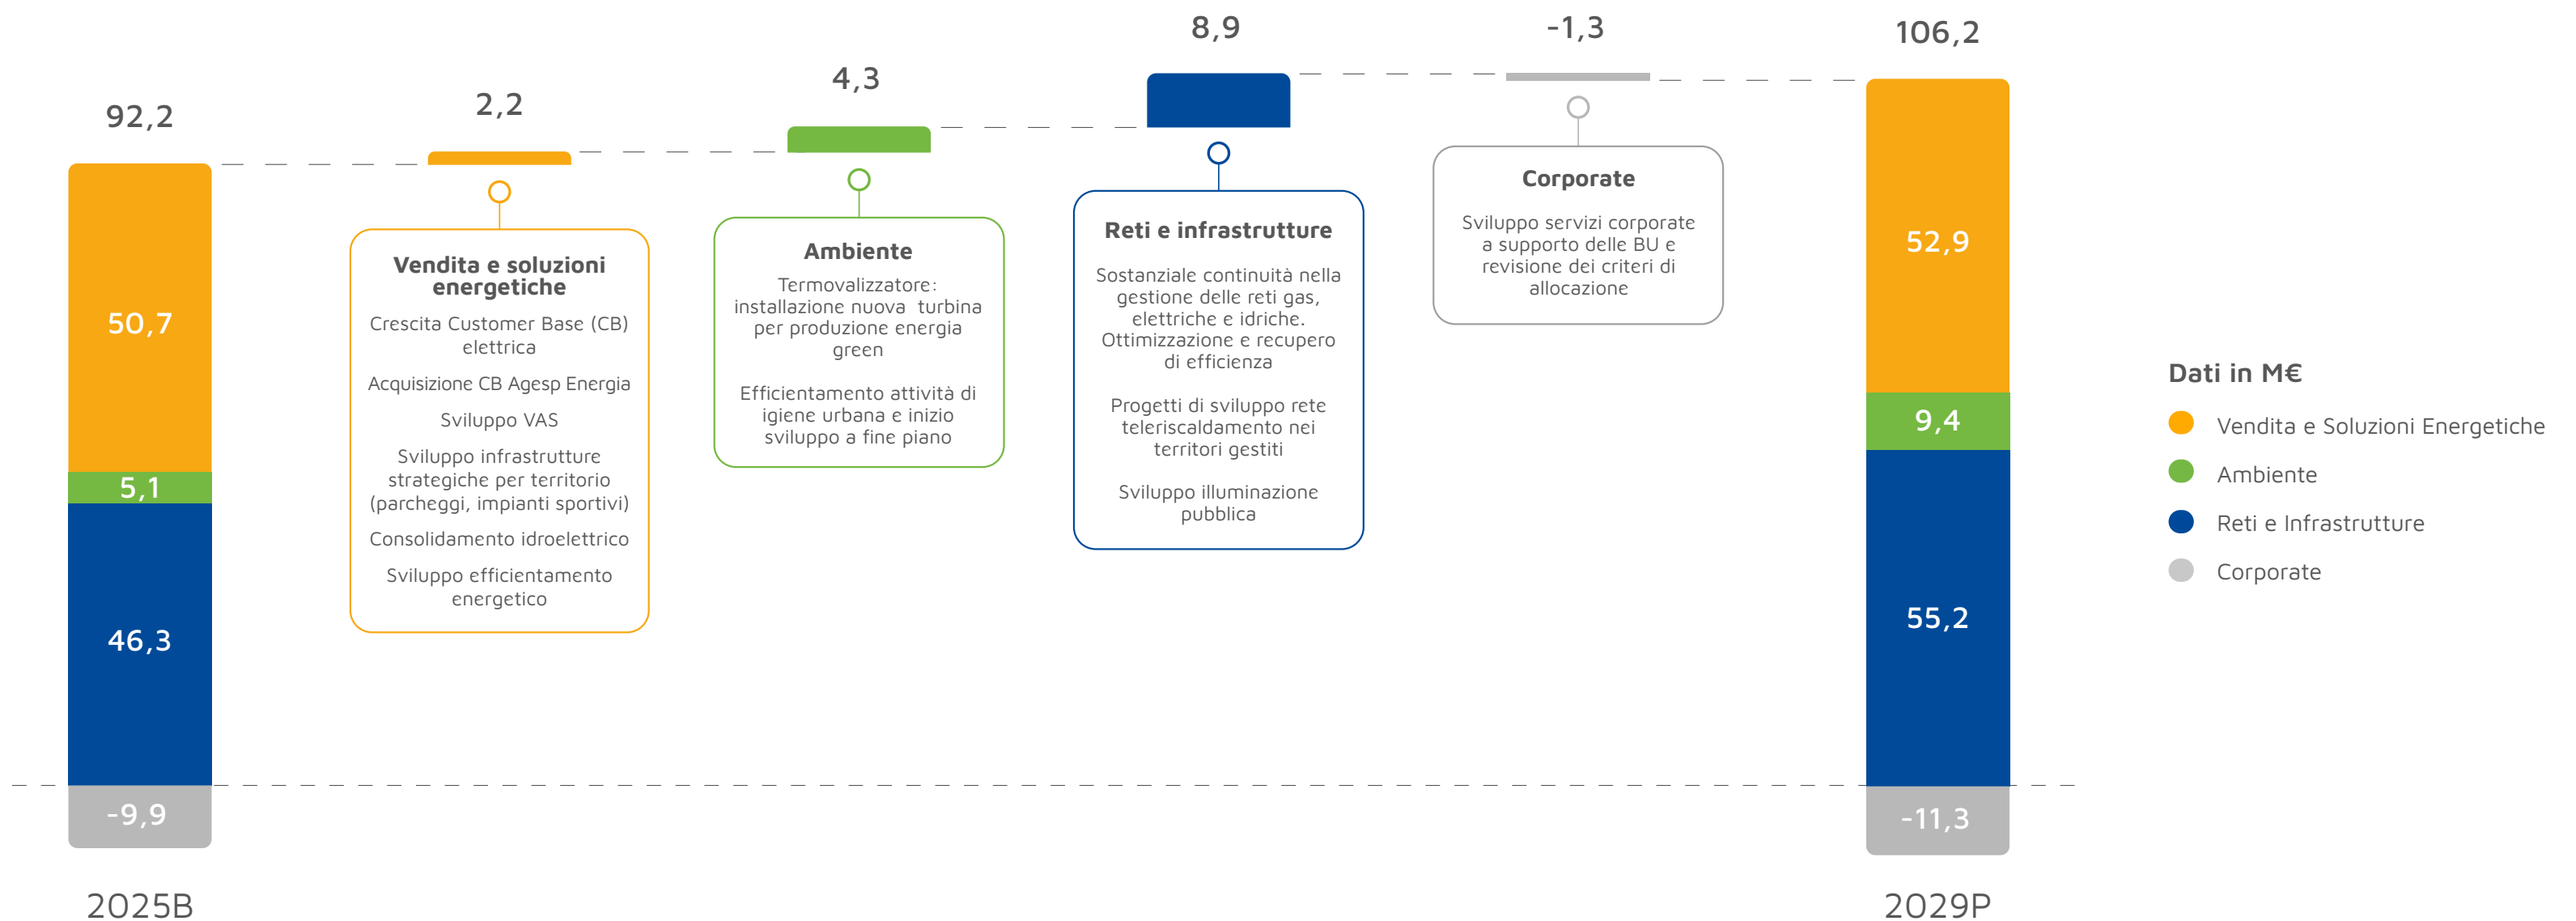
92,2

50,7

5,1

46,3

-9,9

2025B

2,2

Vendita e soluzioni energetiche

Crescita Customer Base (CB) elettrica

Acquisizione CB Agesp Energia

Sviluppo VAS

Sviluppo infrastrutture strategiche per territorio (parcheggi, impianti sportivi)

Consolidamento idroelettrico

Sviluppo efficientamento energetico

4,3

Ambiente

Termovalizzatore: installazione nuova turbina per produzione energia green

Efficientamento attività di igiene urbana e inizio sviluppo a fine piano

8,9

Reti e infrastrutture

Sostanziale continuità nella gestione delle reti gas, elettriche e idriche. Ottimizzazione e recupero di efficienza

Progetti di sviluppo rete teleriscaldamento nei territori gestiti

Sviluppo illuminazione pubblica

-1,3

Corporate

Sviluppo servizi corporate a supporto delle BU e revisione dei criteri di allocazione

106,2

52,9

9,4

55,2

-11,3

2029P

Dati in M€

Vendita e Soluzioni Energetiche

Ambiente

Reti e Infrastrutture

Corporate